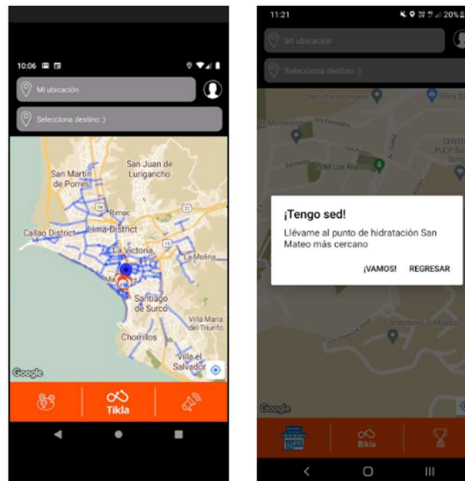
10:06

Mi ubicación

Selecciona destino :)

San Juan de Lurigancho
San Martín de Porres
Rímac
Callao District
Lima District
La Victoria
La Molina
Santiago de Surco
Villa María del Triunfo
Chorrillos
Villa el Salvador
Google

Tikla

11:21 20%

Mi ubicación

Selecciona destino :)

¡Tengo sed!

Llévame al punto de hidratación San Mateo más cercano

¡VAMOS! REGRESAR

Google

Bikla